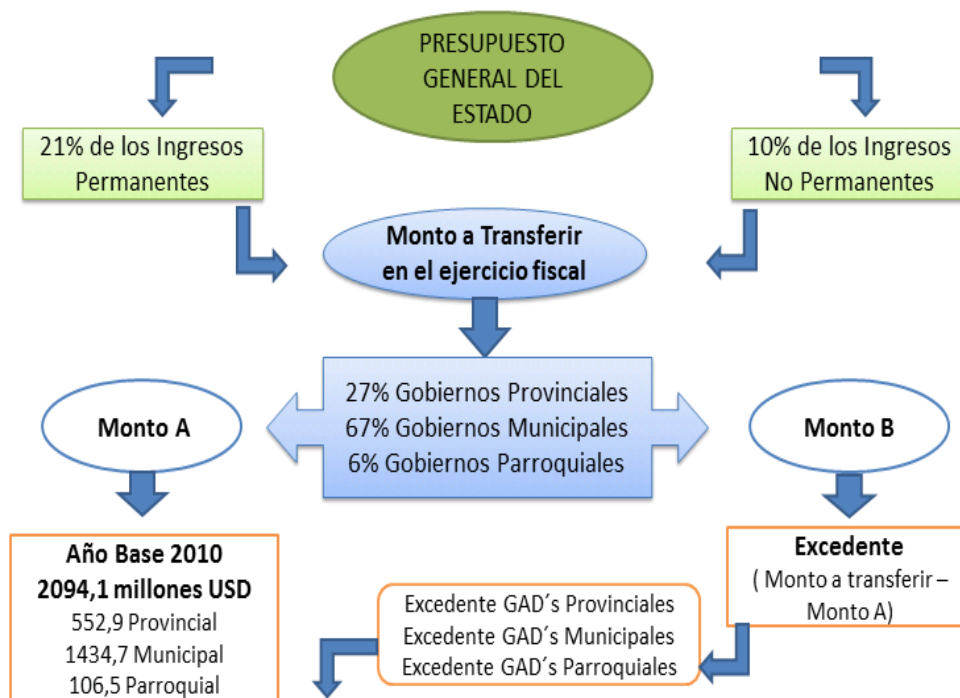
PRESUPUESTO GENERAL DEL ESTADO

21% de los Ingresos Permanentes

10% de los Ingresos No Permanentes

Monto a Transferir en el ejercicio fiscal

27% Gobiernos Provinciales
67% Gobiernos Municipales
6% Gobiernos Parroquiales

Monto A

Monto B

Año Base 2010
2094,1 millones USD
552,9 Provincial
1434,7 Municipal
106,5 Parroquial

Excedente
( Monto a transferir – Monto A)

Excedente GAD´s Provinciales
Excedente GAD´s Municipales
Excedente GAD´s Parroquiales